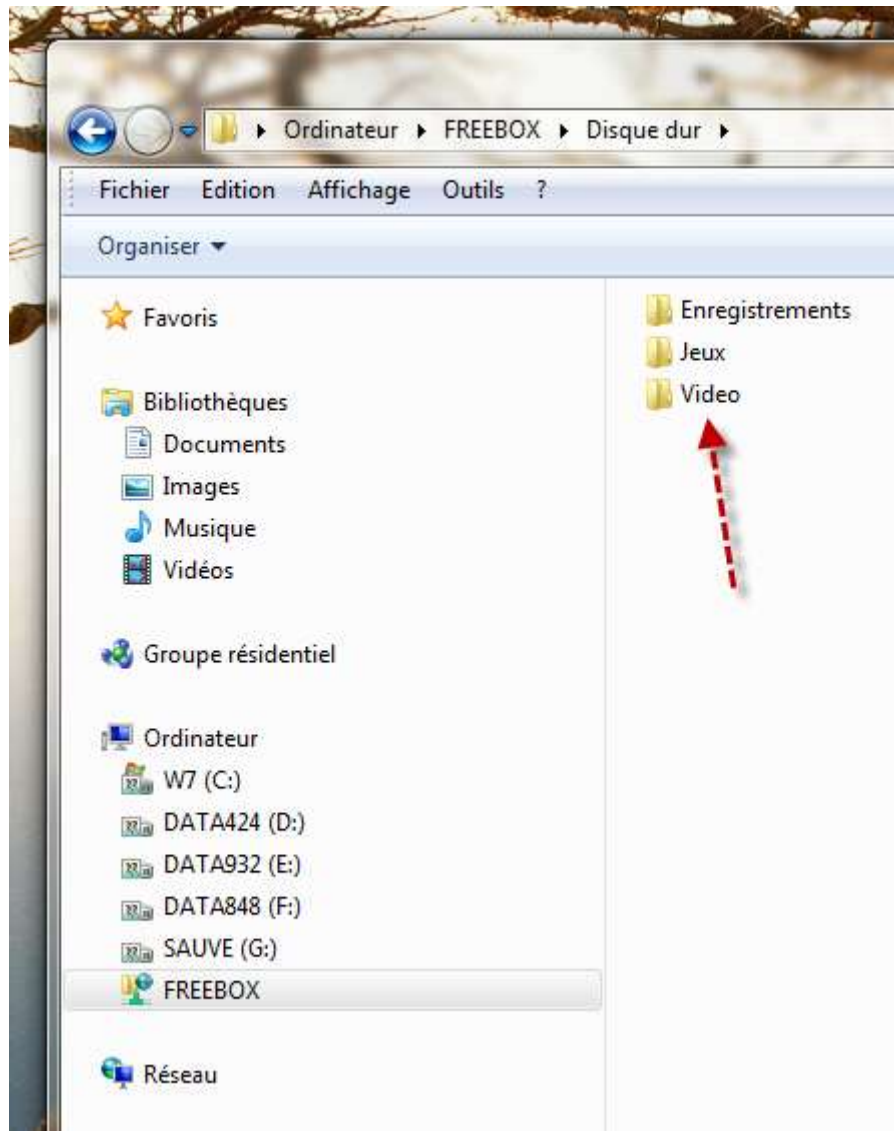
▸ Ordinateur ▸ FREEBOX ▸ Disque dur ▸

Fichier Edition Affichage Outils ?

Organiser ▾

Favoris

Bibliothèques
Documents
Images
Musique
Vidéos

Groupe résidentiel

Ordinateur
W7 (C:)
DATA424 (D:)
DATA932 (E:)
DATA848 (F:)
SAUVE (G:)
FREEBOX

Réseau

Enregistrements
Jeux
Video